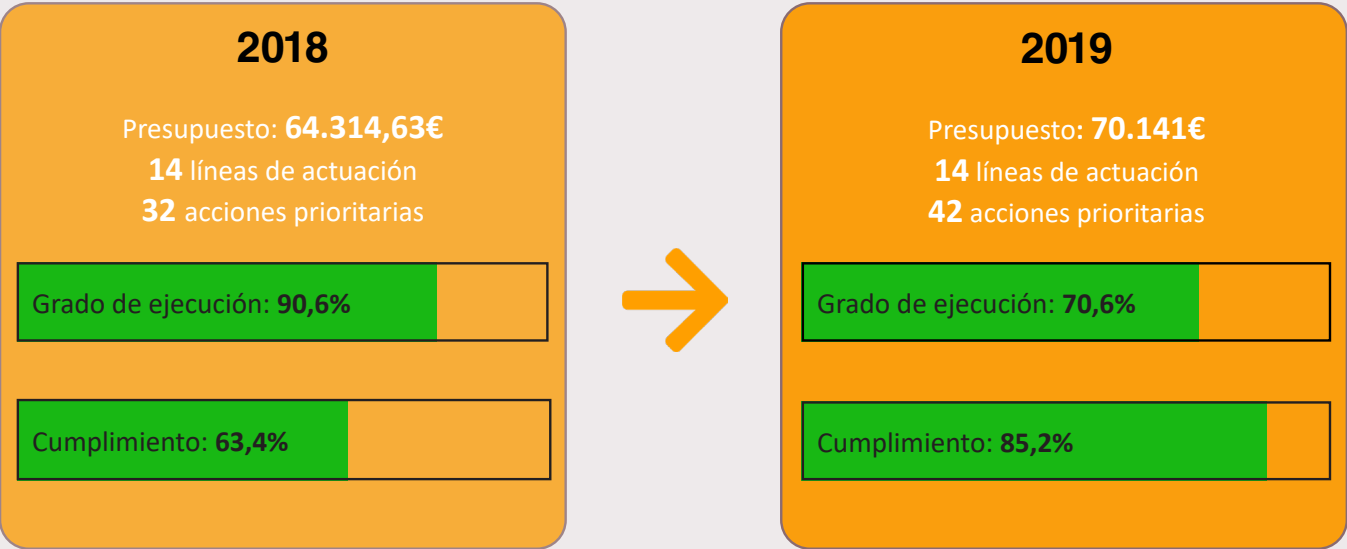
2018

Presupuesto: 64.314,63€
14 líneas de actuación
32 acciones prioritarias

Grado de ejecución: 90,6%

Cumplimiento: 63,4%

2019

Presupuesto: 70.141€
14 líneas de actuación
42 acciones prioritarias

Grado de ejecución: 70,6%

Cumplimiento: 85,2%